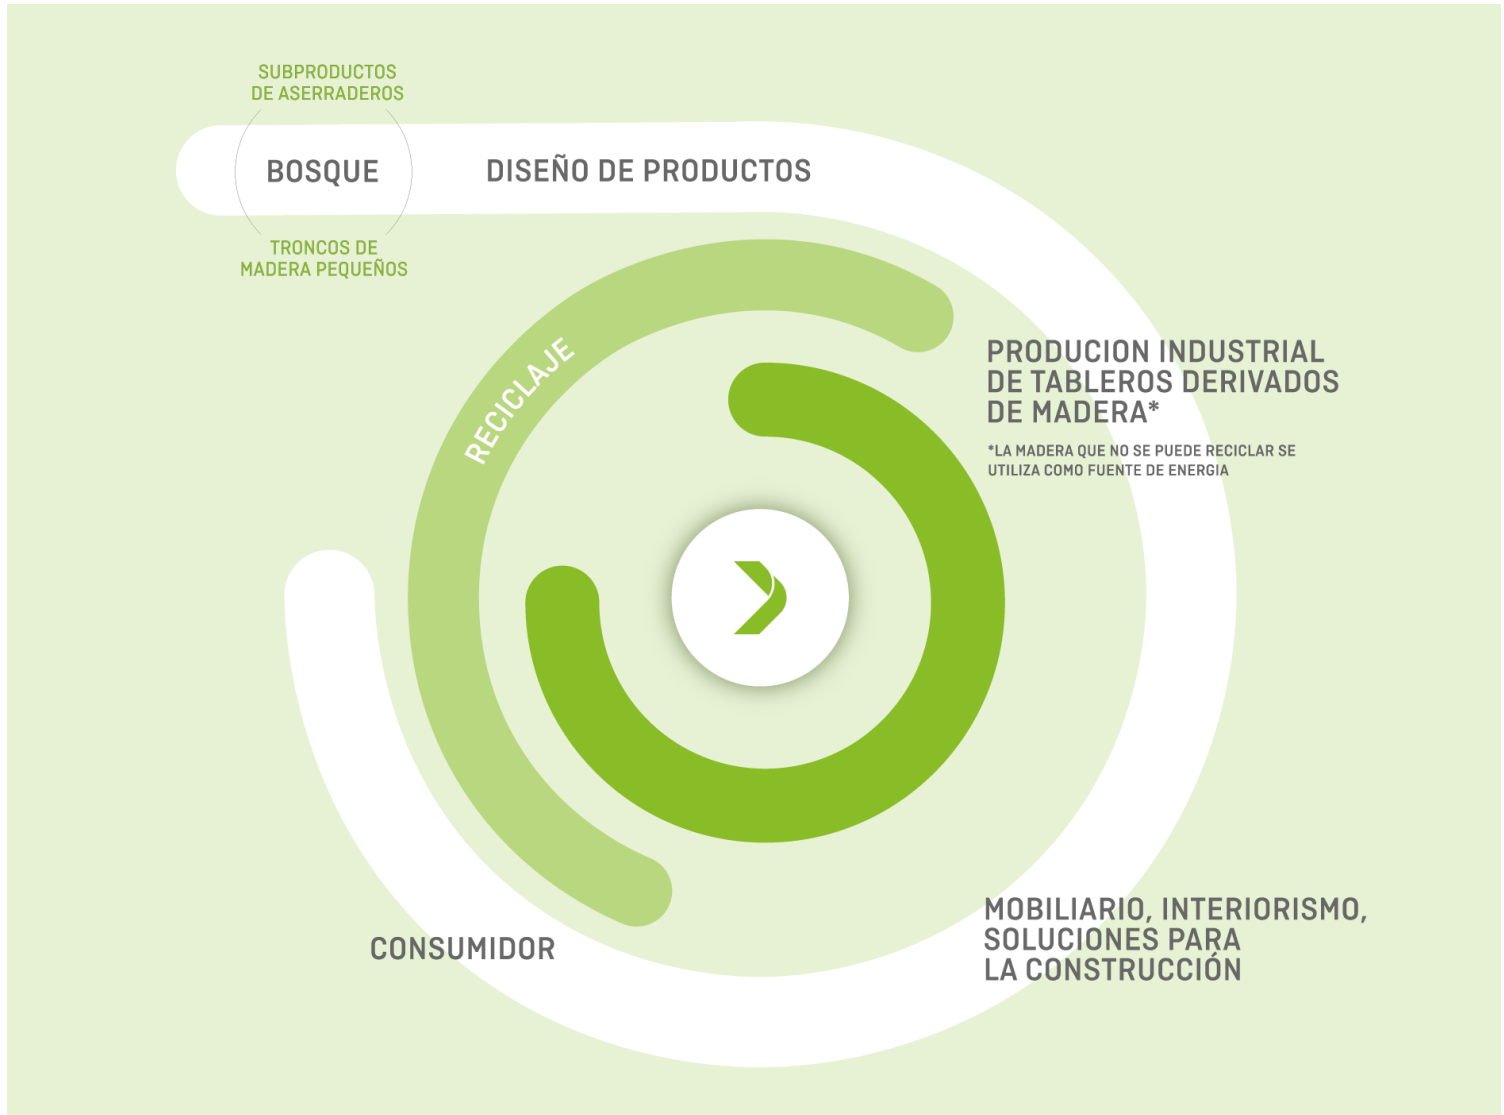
SUBPRODUCTOS DE ASERRADEROS

BOSQUE

TRONCOS DE MADERA PEQUEÑOS

DISEÑO DE PRODUCTOS

RECICLAJE

PRODUCION INDUSTRIAL DE TABLEROS DERIVADOS DE MADERA*

*LA MADERA QUE NO SE PUEDE RECICLAR SE UTILIZA COMO FUENTE DE ENERGIA

CONSUMIDOR

MOBILIARIO, INTERIORISMO, SOLUCIONES PARA LA CONSTRUCCIÓN